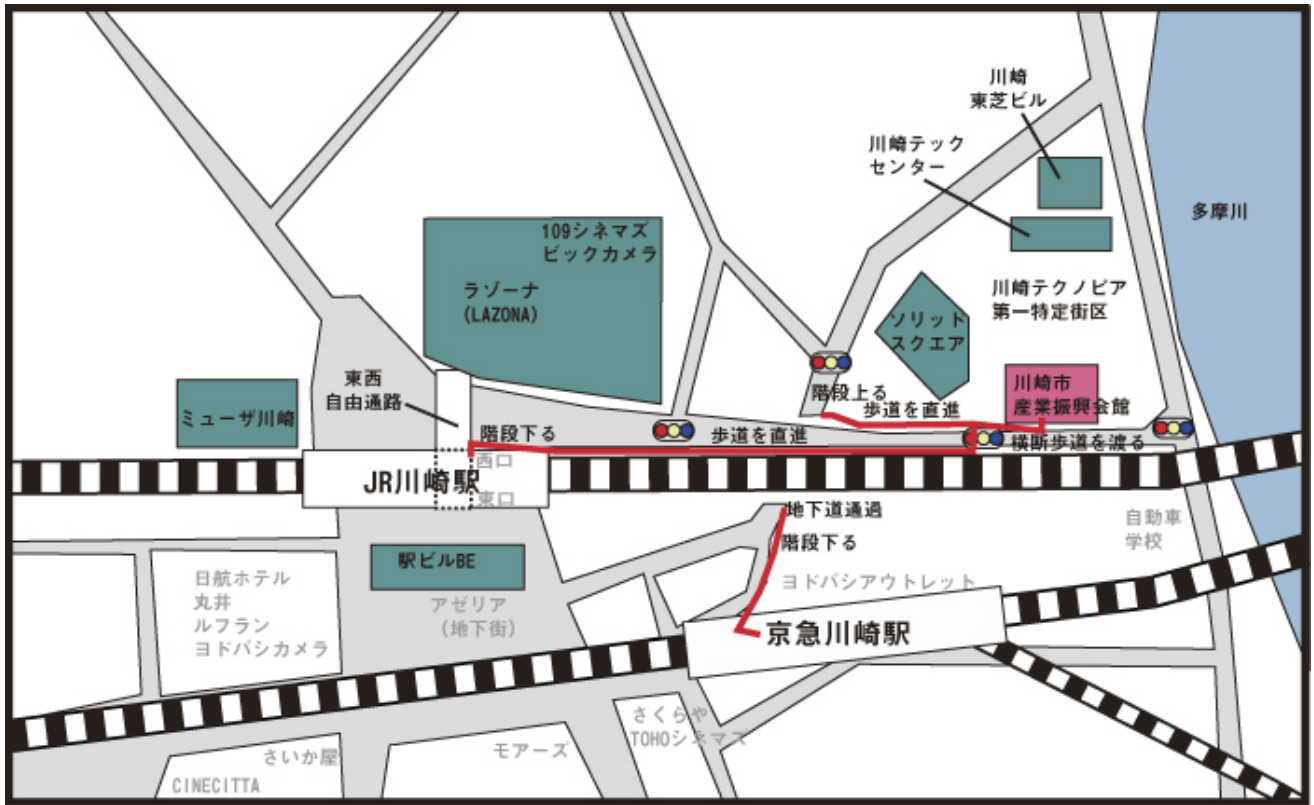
川崎
東芝ビル

川崎テック
センター

多摩川

109シネマズ
ビックカメラ

ラゾーナ
(LAZONA)

ソリッド
スクエア

川崎テクノピア
第一特定街区

東西
自由通路

ミューザ川崎

階段上る

歩道を直進

川崎市
産業振興会館

階段下る

歩道を直進

横断歩道を渡る

西口

JR川崎駅

東口

地下道通過

階段下る

自動車
学校

駅ビルBE

日航ホテル
丸井
ルフラン
ヨドバシカメラ

アゼリア
(地下街)

ヨドバシアウトレット

京急川崎駅

さくらや
TOHOシネマズ

さいか屋

モアーズ

CINECITTA